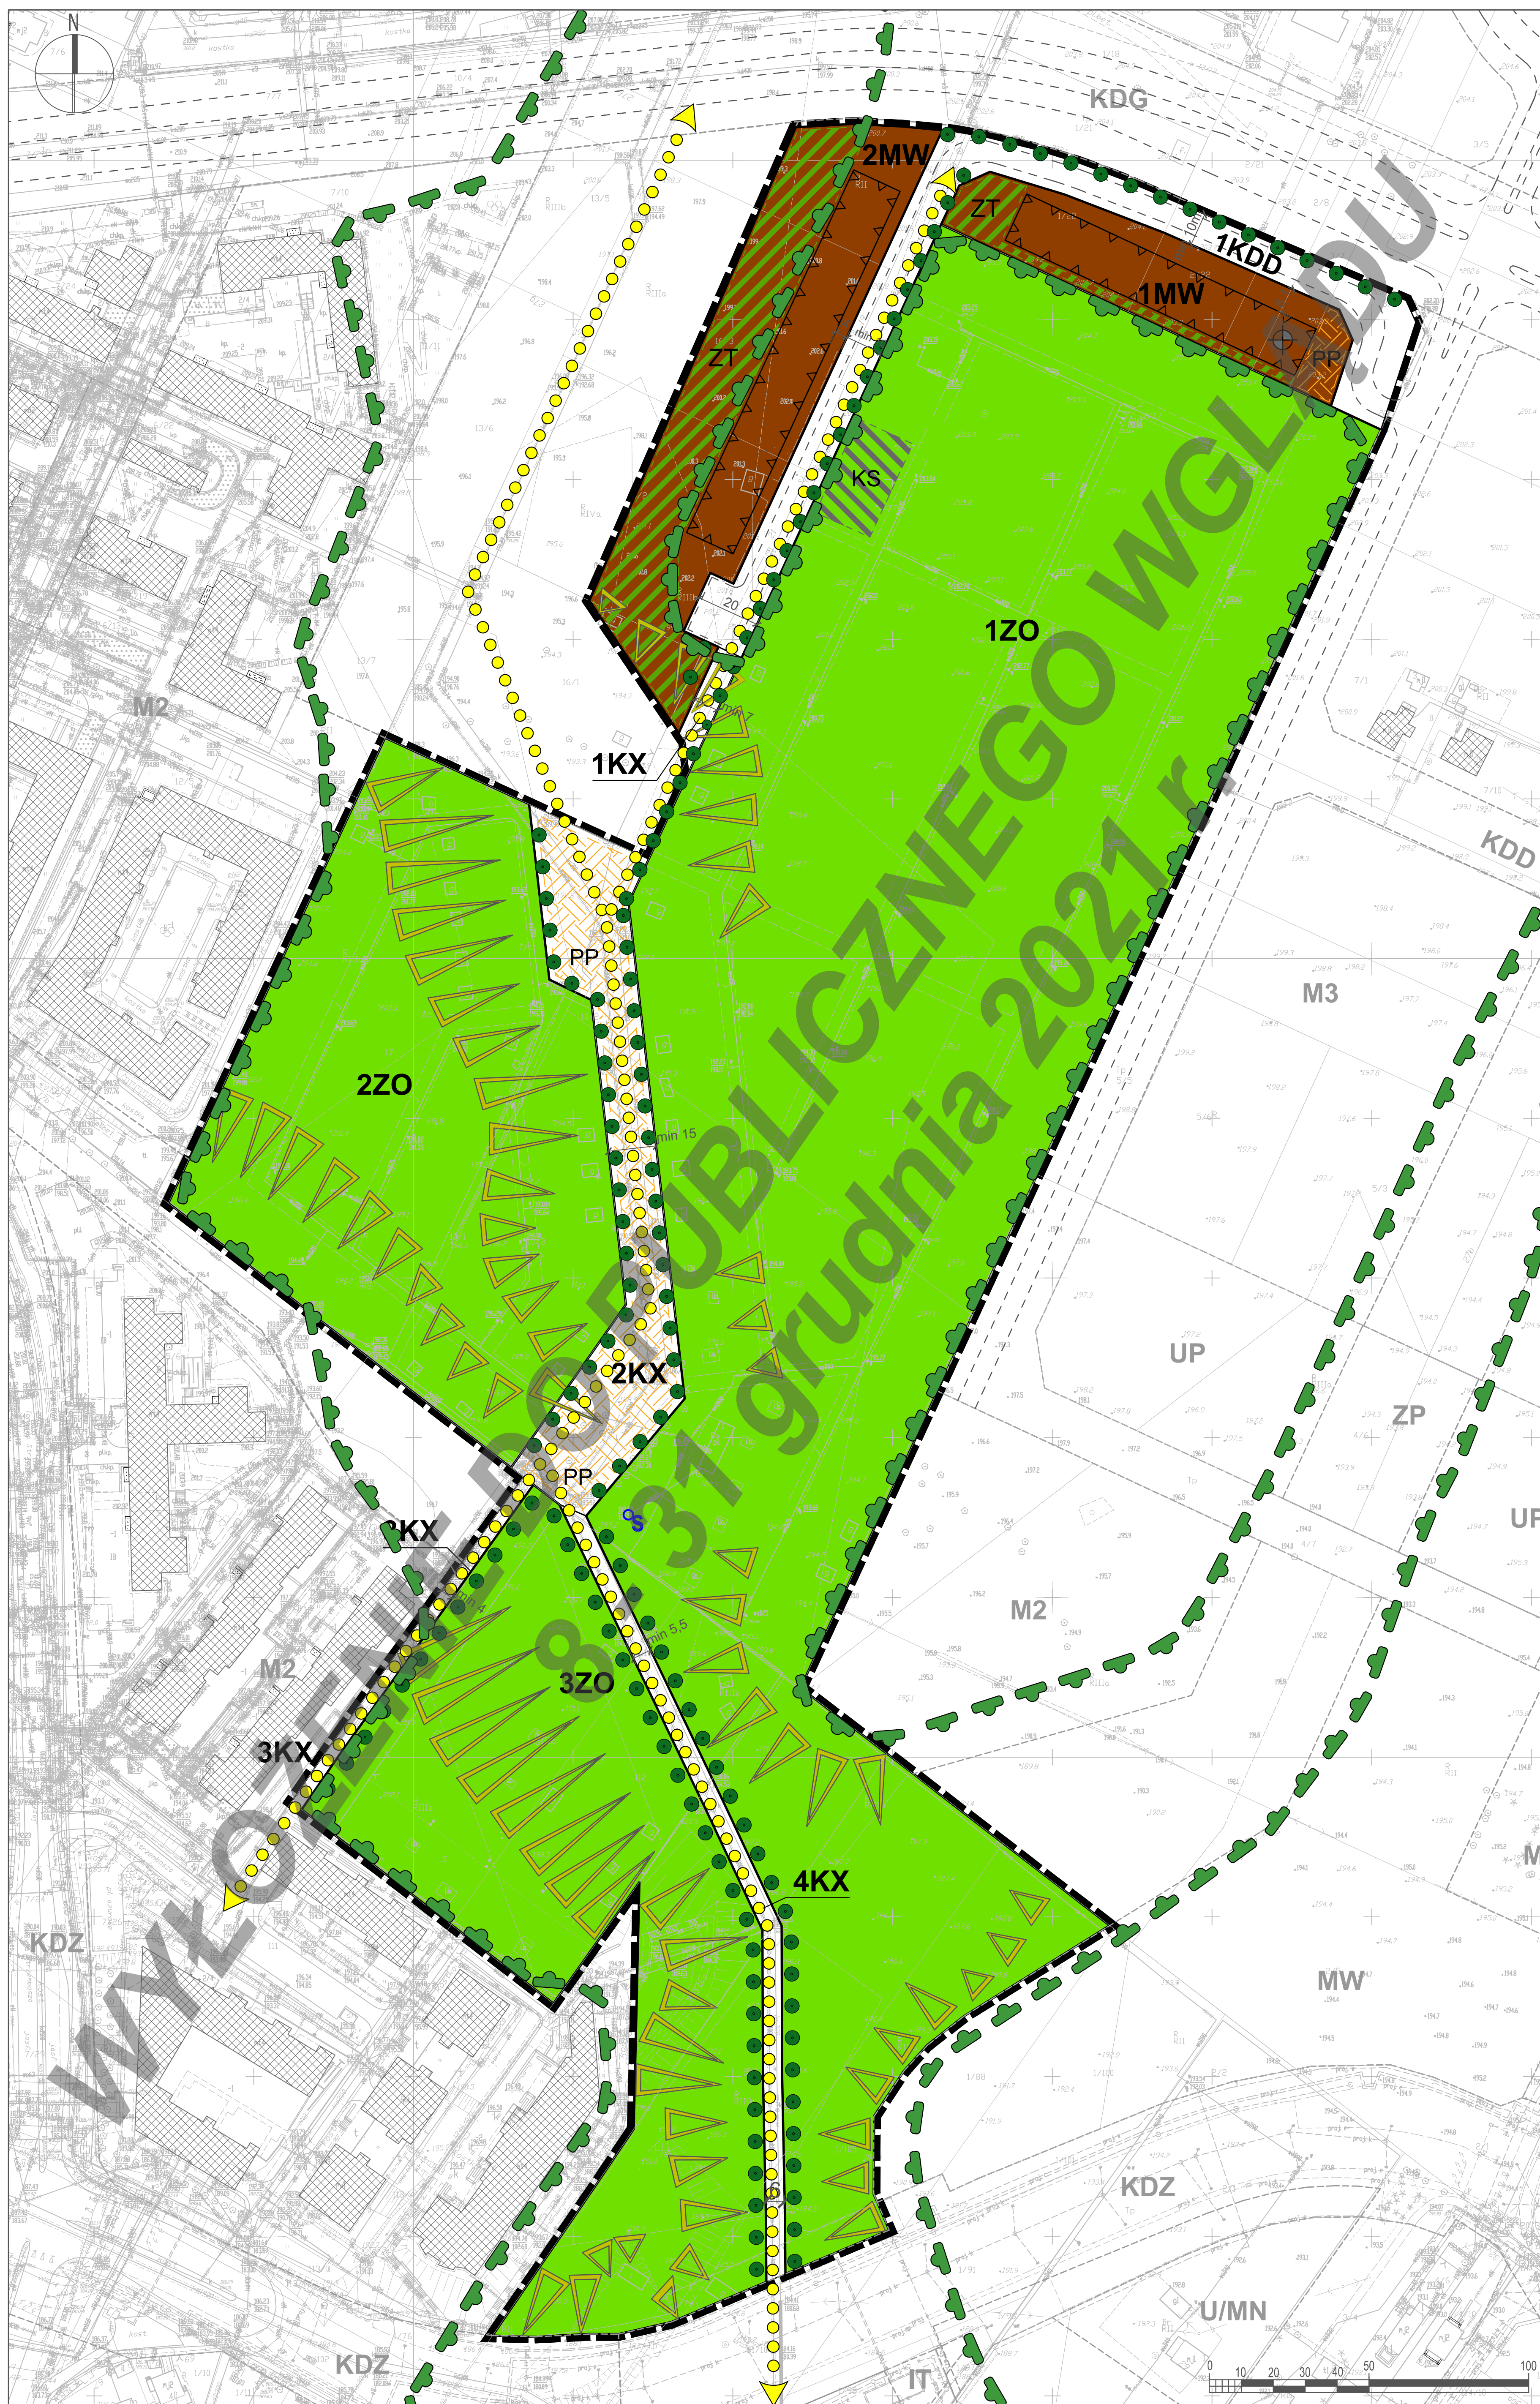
N

KDG

2MW

ZT

1KDD

1MW

PP

ZT

KS

20

1ZO

M2

1KX

min 7

PP

2ZO

min 15

2KX

PP

2KX

M2

3ZO

min 5,5

3KX

4KX

KDZ

KDD

M3

UP

ZP

UP

M2

MW

KDZ

U/MN

KDZ

IT

0 10 20 30 40 50 100

WYŁOŻENIE DO PUBLICZNEGO WGLĄDU
8 - 31 grudnia 2021 r.